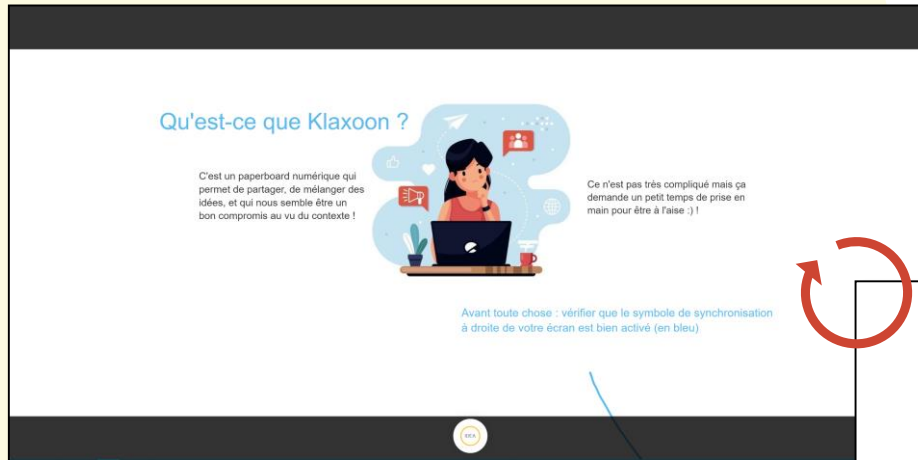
Qu'est-ce que Klaxoon ?

C'est un paperboard numérique qui permet de partager, de mélanger des idées, et qui nous semble être un bon compromis au vu du contexte !

Ce n'est pas très compliqué mais ça demande un petit temps de prise en main pour être à l'aise :) !

Avant toute chose : vérifier que le symbole de synchronisation à droite de votre écran est bien activé (en bleu)

SEA